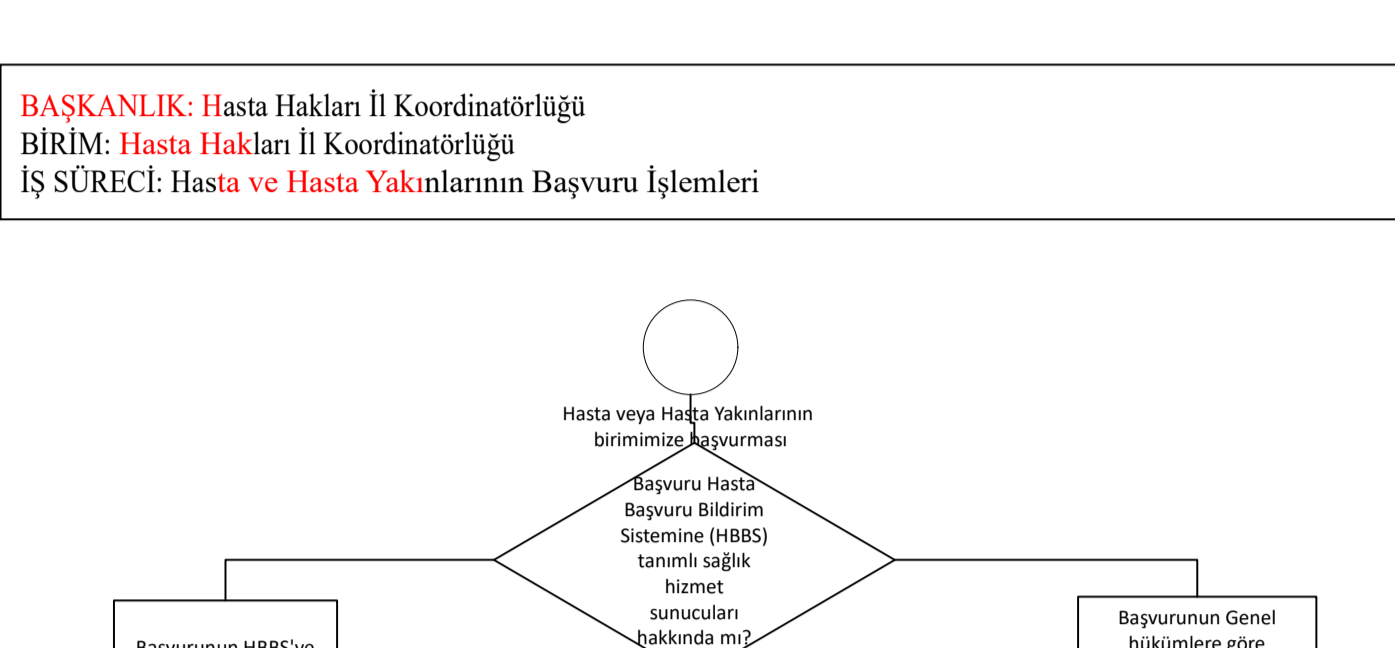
BAŞKANLIK: Hasta Hakları İl Koordinatörlüğü
BİRİM: Hasta Hakları İl Koordinatörlüğü
İŞ SÜRECİ: Hasta ve Hasta Yakınlarının Başvuru İşlemleri

Hasta veya Hasta Yakınlarının birimimize başvurması

Başvuru Hasta Başvuru Bildirim Sistemine (HBBS) tanımlı sağlık hizmet sunucuları hakkında mı?

Başvurunun HBBS'ye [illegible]

Başvurunun Genel hükümlere göre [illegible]